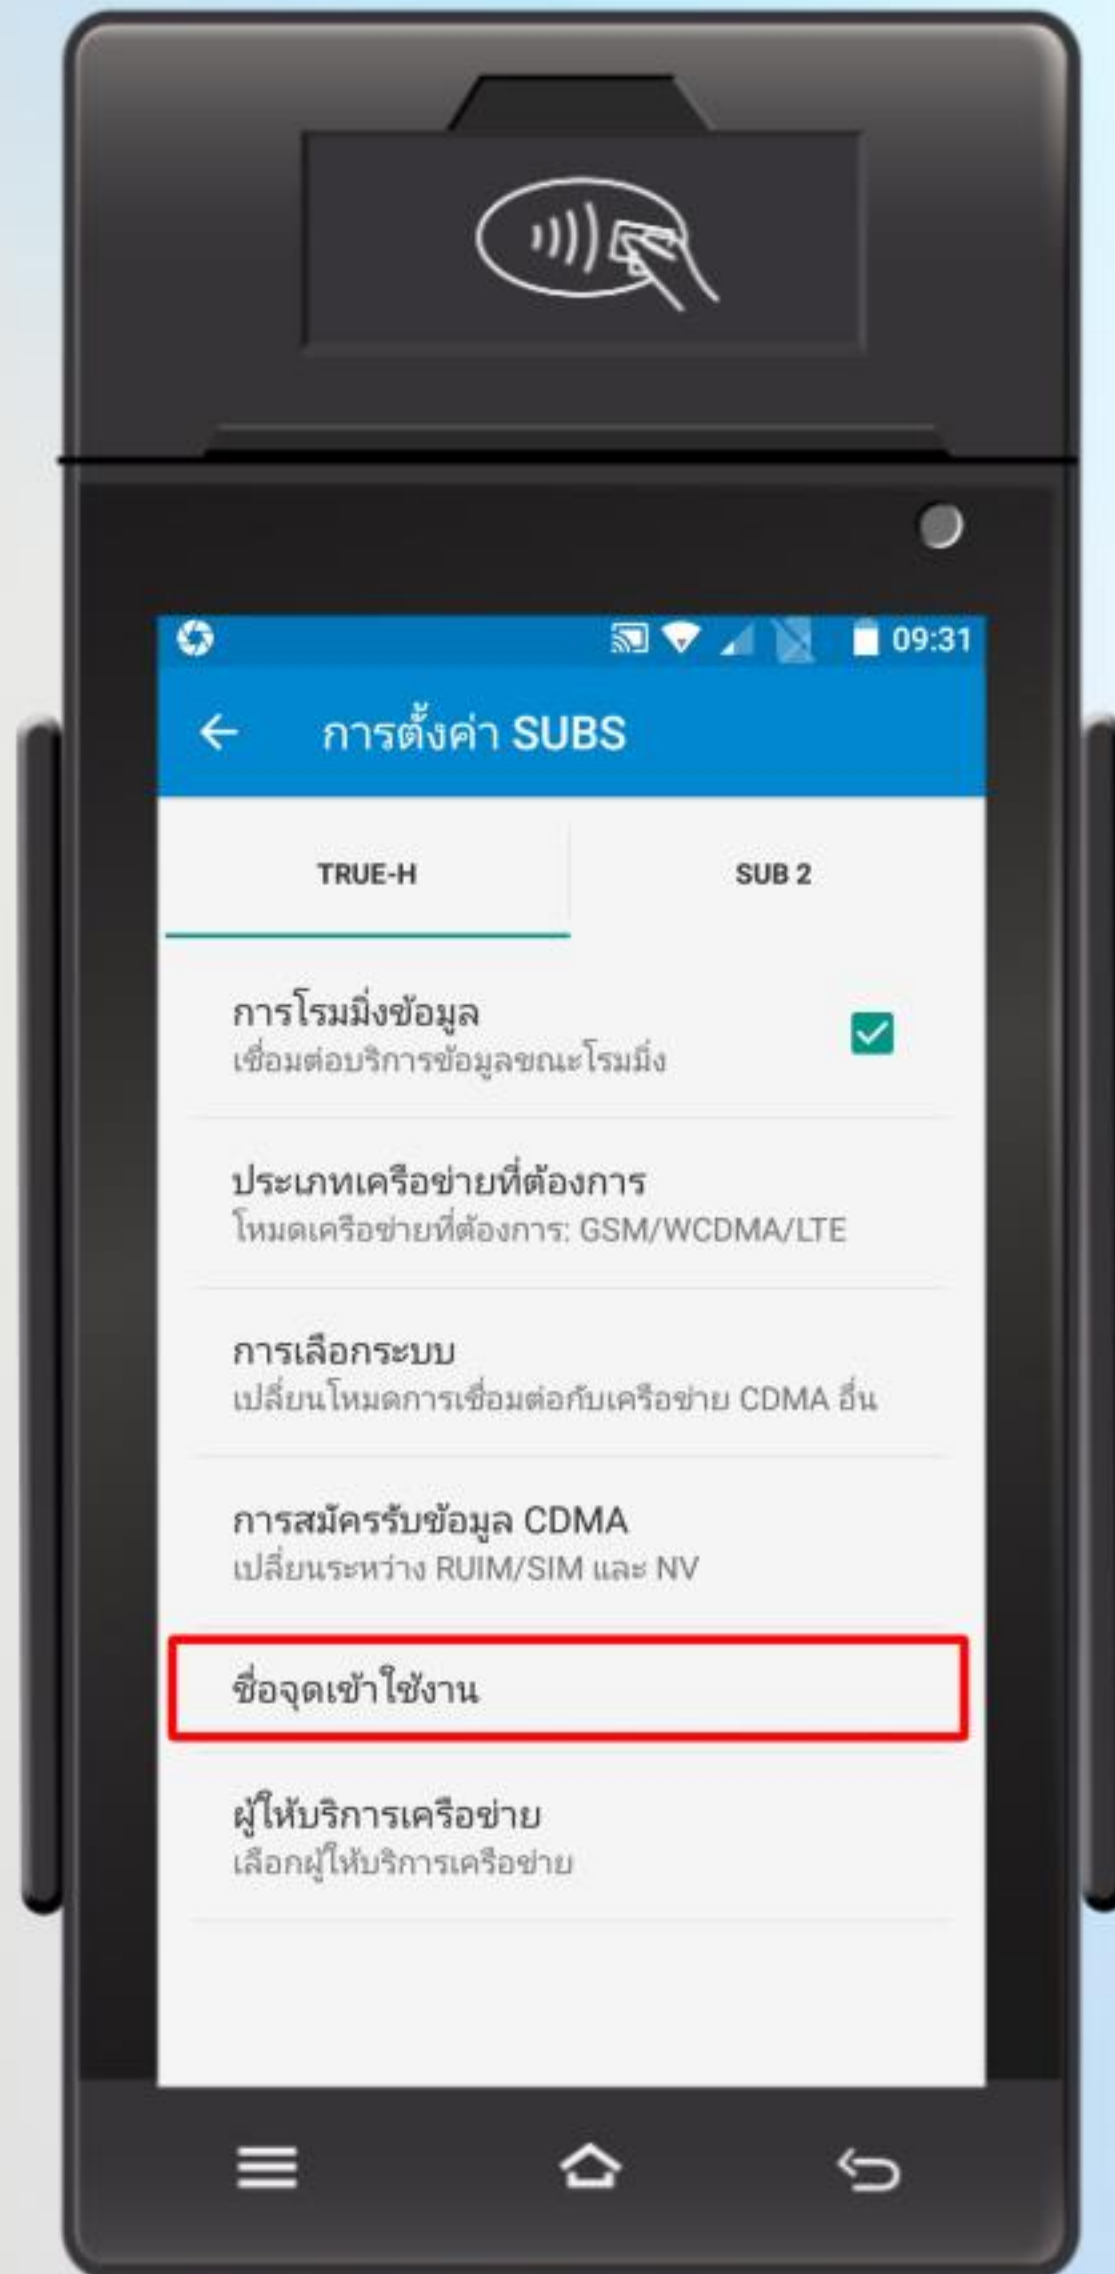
09:31

การตั้งค่า SUBS

TRUE-H

SUB 2

การโรมมิ่งข้อมูล
เชื่อมต่อบริการข้อมูลขณะโรมมิ่ง

ประเภทเครือข่ายที่ต้องการ
โหมดเครือข่ายที่ต้องการ: GSM/WCDMA/LTE

การเลือกระบบ
เปลี่ยนโหมดการเชื่อมต่อกับเครือข่าย CDMA อื่น

การสมัครรับข้อมูล CDMA
เปลี่ยนระหว่าง RUIM/SIM และ NV

ชื่อจุดเข้าใช้งาน

ผู้ให้บริการเครือข่าย
เลือกผู้ให้บริการเครือข่าย